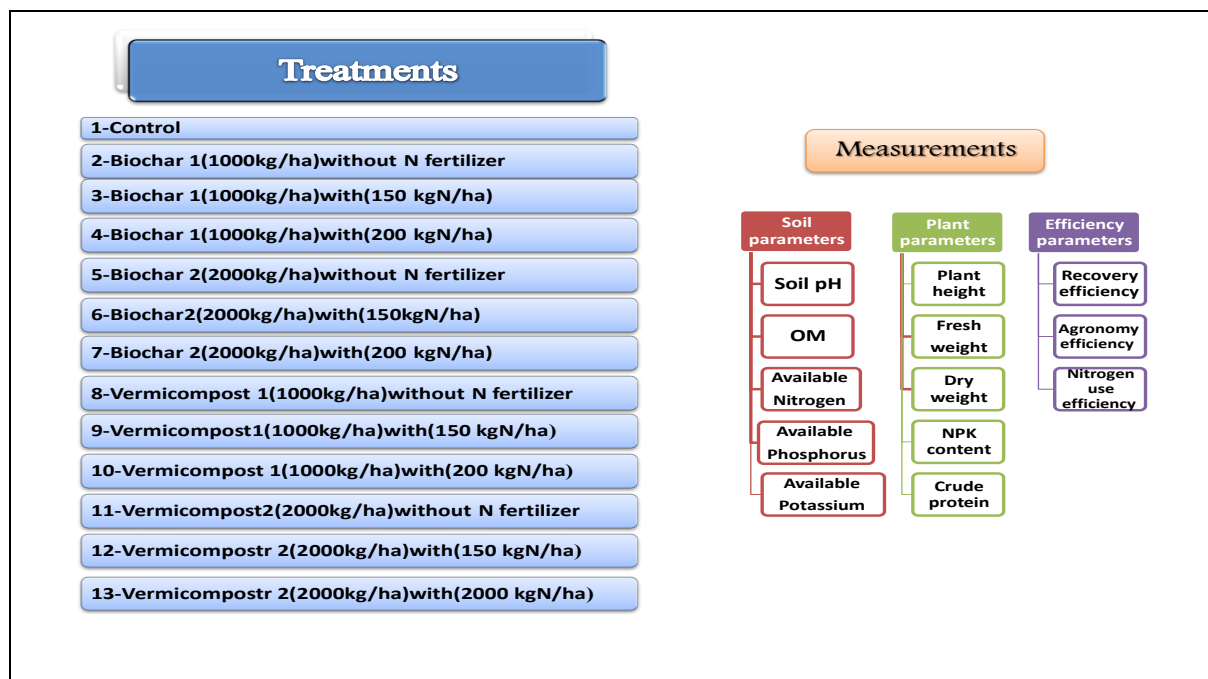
Treatments

1-Control

2-Biochar 1(1000kg/ha)without N fertilizer

3-Biochar 1(1000kg/ha)with(150 kgN/ha)

4-Biochar 1(1000kg/ha)with(200 kgN/ha)

5-Biochar 2(2000kg/ha)without N fertilizer

6-Biochar2(2000kg/ha)with(150kgN/ha)

7-Biochar 2(2000kg/ha)with(200 kgN/ha)

8-Vermicompost 1(1000kg/ha)without N fertilizer

9-Vermicompost1(1000kg/ha)with(150 kgN/ha)

10-Vermicompost 1(1000kg/ha)with(200 kgN/ha)

11-Vermicompost2(2000kg/ha)without N fertilizer

12-Vermicompostr 2(2000kg/ha)with(150 kgN/ha)

13-Vermicompostr 2(2000kg/ha)with(2000 kgN/ha)

Measurements

Soil parameters

Soil pH

OM

Available Nitrogen

Available Phosphorus

Available Potassium

Plant parameters

Plant height

Fresh weight

Dry weight

NPK content

Crude protein

Efficiency parameters

Recovery efficiency

Agronomy efficiency

Nitrogen use efficiency